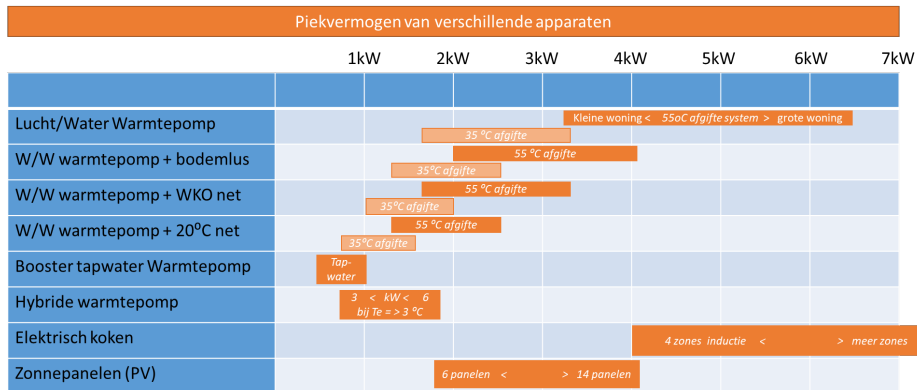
Piekvermogen van verschillende apparaten

| | 1kW | 2kW | 3kW | 4kW | 5kW | 6kW | 7kW |
|---|---|---|---|---|---|---|---|
| Lucht/Water Warmtepomp | Kleine woning < 55oC afgifte system > grote woning; 35 °C afgifte | | | | | | |
| W/W warmtepomp + bodemlus | 55 °C afgifte; 35°C afgifte | | | | | | |
| W/W warmtepomp + WKO net | 55 °C afgifte; 35°C afgifte | | | | | | |
| W/W warmtepomp + 20°C net | 55 °C afgifte; 35°C afgifte | | | | | | |
| Booster tapwater Warmtepomp | Tap-water | | | | | | |
| Hybride warmtepomp | 3 < kW < 6 bij Te = > 3 °C | | | | | | |
| Elektrisch koken | 4 zones inductie < > meer zones | | | | | | |
| Zonnepanelen (PV) | 6 panelen < > 14 panelen | | | | | | |